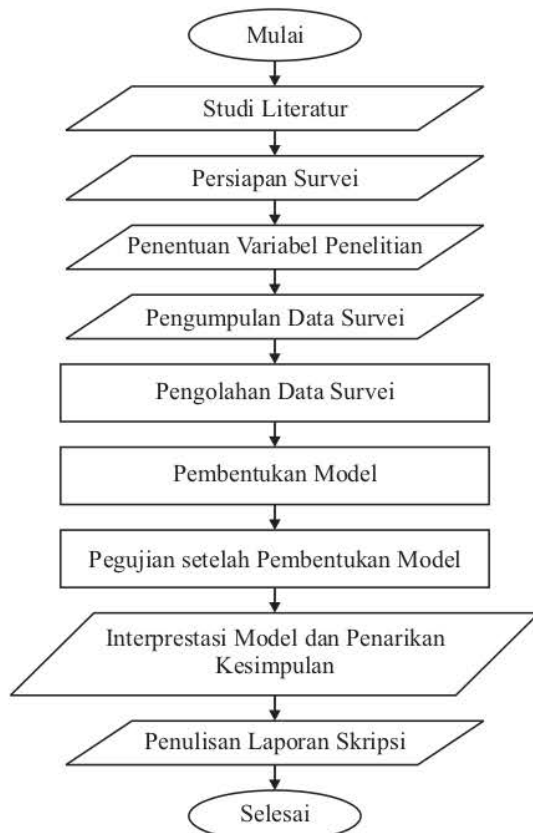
Mulai

Studi Literatur

Persiapan Survei

Penentuan Variabel Penelitian

Pengumpulan Data Survei

Pengolahan Data Survei

Pembentukan Model

Pegujian setelah Pembentukan Model

Interprestasi Model dan Penarikan Kesimpulan

Penulisan Laporan Skripsi

Selesai